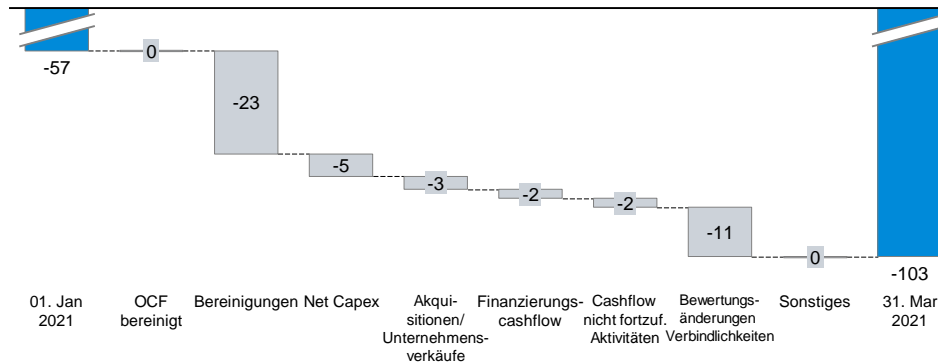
-57

0

-23

-5

-3

-2

-2

-11

0

-103

01. Jan 2021

OCF bereinigt

Bereinigungen

Net Capex

Akquisitionen/ Unternehmensverkäufe

Finanzierungscashflow

Cashflow nicht fortzuf. Aktivitäten

Bewertungsänderungen Verbindlichkeiten

Sonstiges

31. Mar 2021